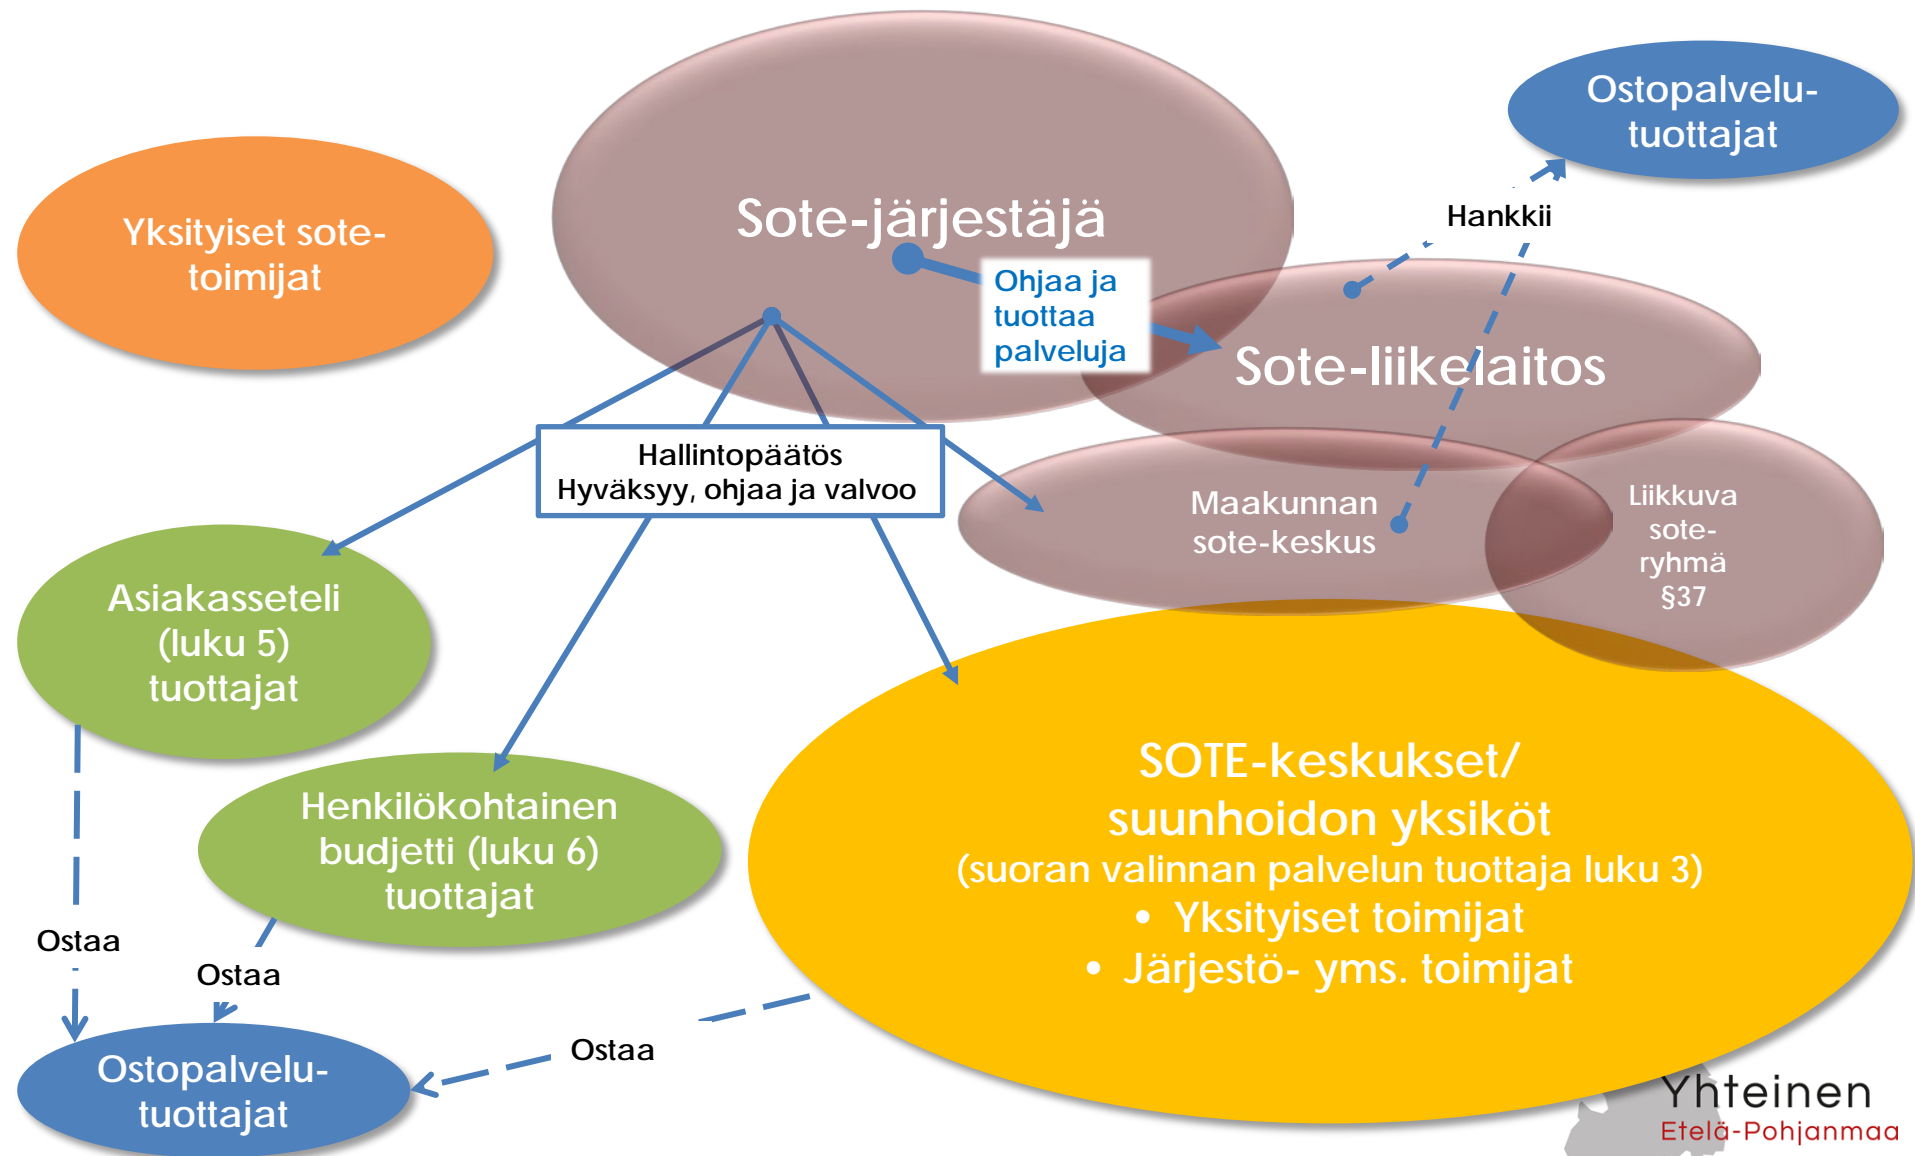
Yksityiset sote-toimijat

Sote-järjestäjä

Ostopalvelu-tuottajat

Hankkii

Ohjaa ja tuottaa palveluja

Sote-liikelaitos

Hallintopäätös
Hyväksyy, ohjaa ja valvoo

Maakunnan sote-keskus

Liikkuva sote-ryhmä §37

Asiakasseteli (luku 5) tuottajat

Henkilökohtainen budjetti (luku 6) tuottajat

SOTE-keskukset/ suunhoidon yksiköt
(suoran valinnan palvelun tuottaja luku 3)
• Yksityiset toimijat
• Järjestö- yms. toimijat

Ostaa

Ostaa

Ostaa

Ostopalvelu-tuottajat

Yhteinen
Etelä-Pohjanmaa